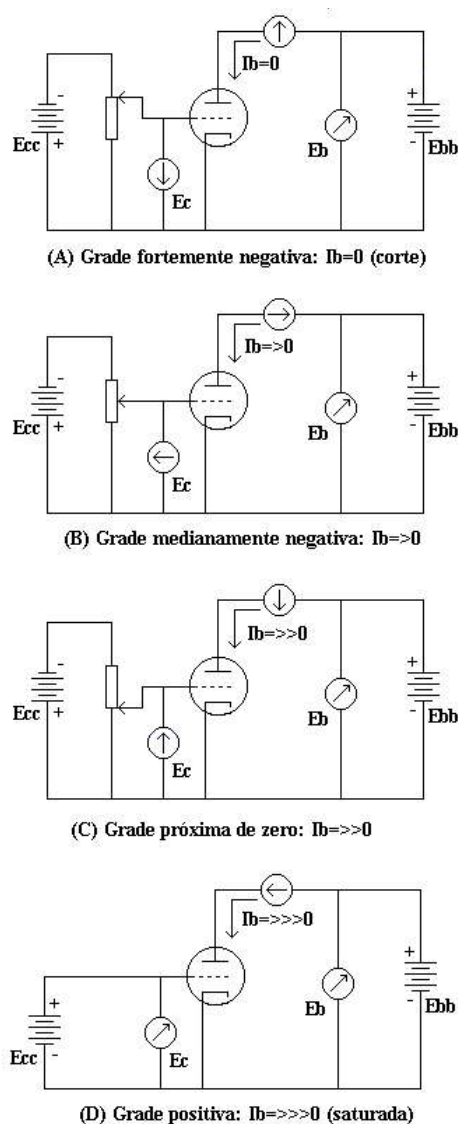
Ib=0
-
+
Ecc
Ec
Eb
+
-
Ebb

(A) Grade fortemente negativa: Ib=0 (corte)

Ib=>0
-
+
Ecc
Ec
Eb
+
-
Ebb

(B) Grade medianamente negativa: Ib=>0

Ib=>>0
-
+
Ecc
Ec
Eb
+
-
Ebb

(C) Grade próxima de zero: Ib=>>0

Ib=>>>0
+
-
Ecc
Ec
Eb
+
-
Ebb

(D) Grade positiva: Ib=>>>0 (saturada)